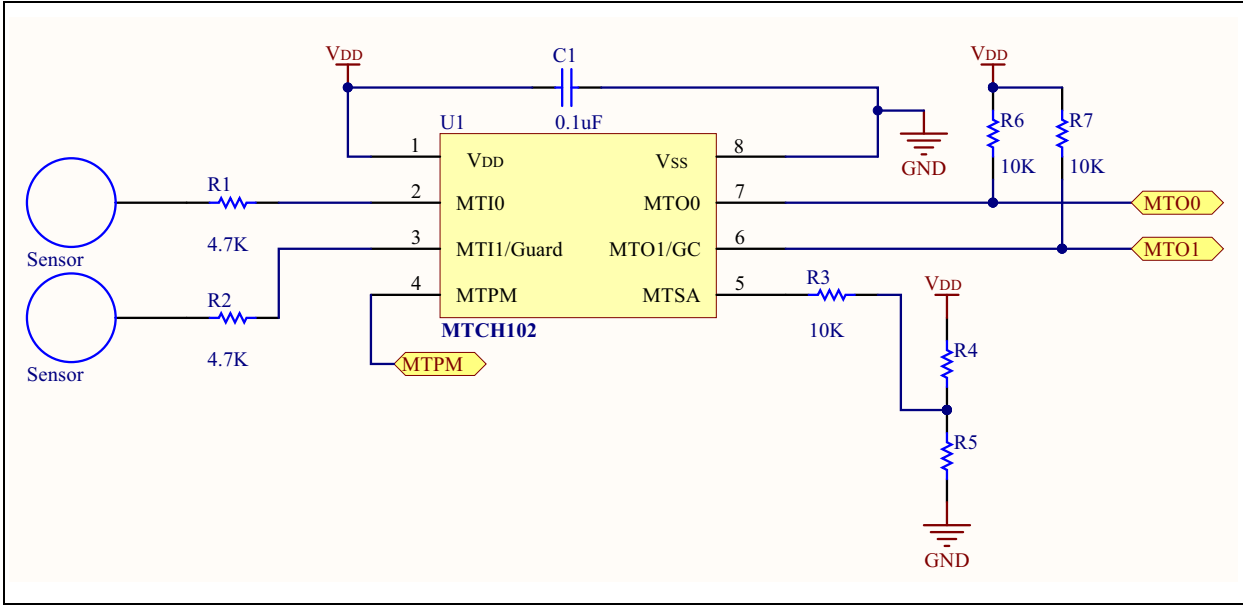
$V_{DD}$

C1

0.1uF

$V_{DD}$

U1

1 $V_{DD}$

$V_{SS}$ 8

GND

R6

10K

R7

10K

R1

2 MTI0

MTO0 7

MTO0

Sensor

4.7K

3 MTI1/Guard

MTO1/GC 6

MTO1

R2

4 MTPM

MTSA 5

R3

$V_{DD}$

Sensor

4.7K

MTCH102

10K

R4

MTPM

R5

GND